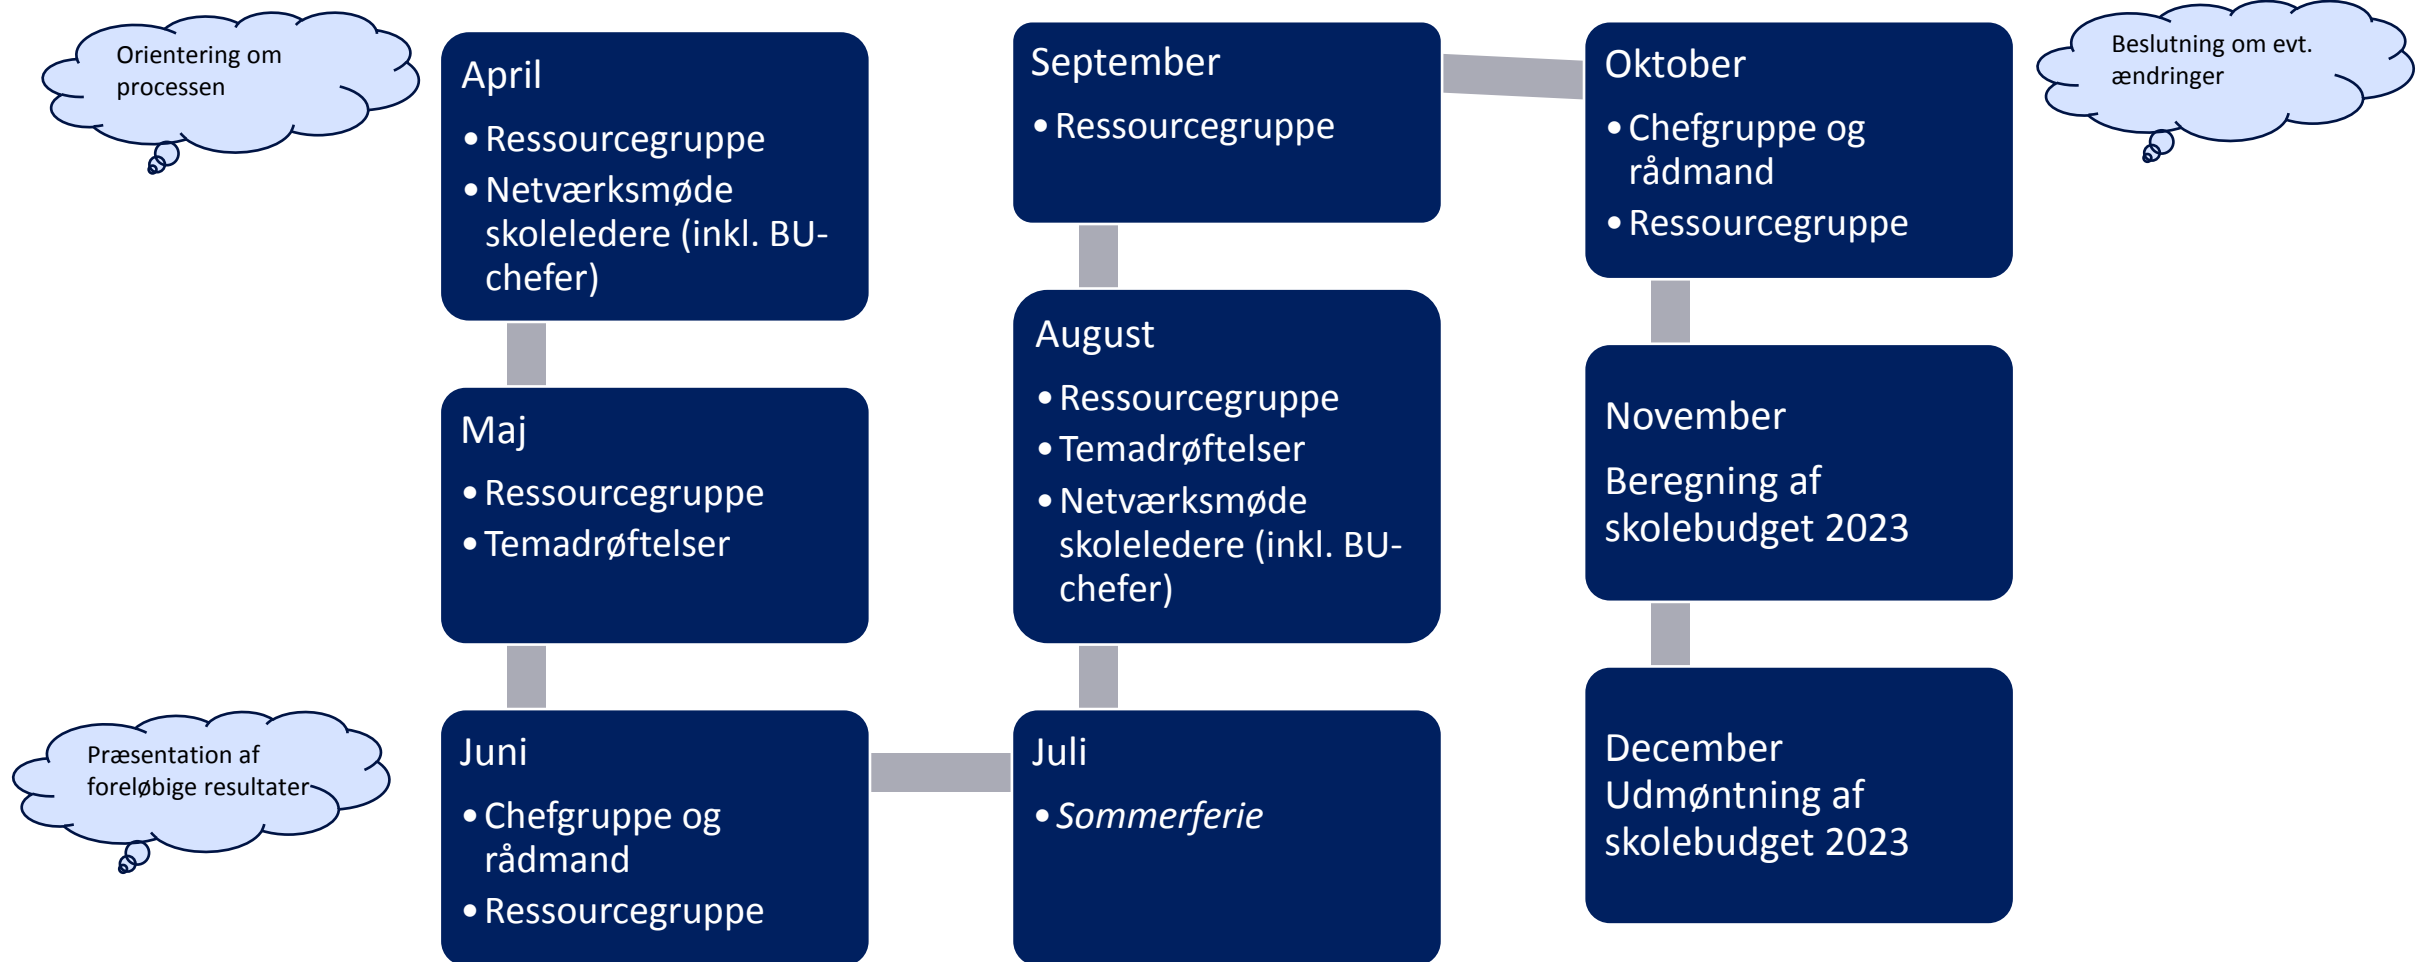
Orientering om processen

April
• Ressourcegruppe
• Netværksmøde skoleledere (inkl. BU-chefer)

Maj
• Ressourcegruppe
• Temadrøftelser

Præsentation af foreløbige resultater

Juni
• Chefgruppe og rådmand
• Ressourcegruppe

Juli
• *Sommerferie*

August
• Ressourcegruppe
• Temadrøftelser
• Netværksmøde skoleledere (inkl. BU-chefer)

September
• Ressourcegruppe

Oktober
• Chefgruppe og rådmand
• Ressourcegruppe

Beslutning om evt. ændringer

November
Beregning af skolebudget 2023

December
Udmøntning af skolebudget 2023